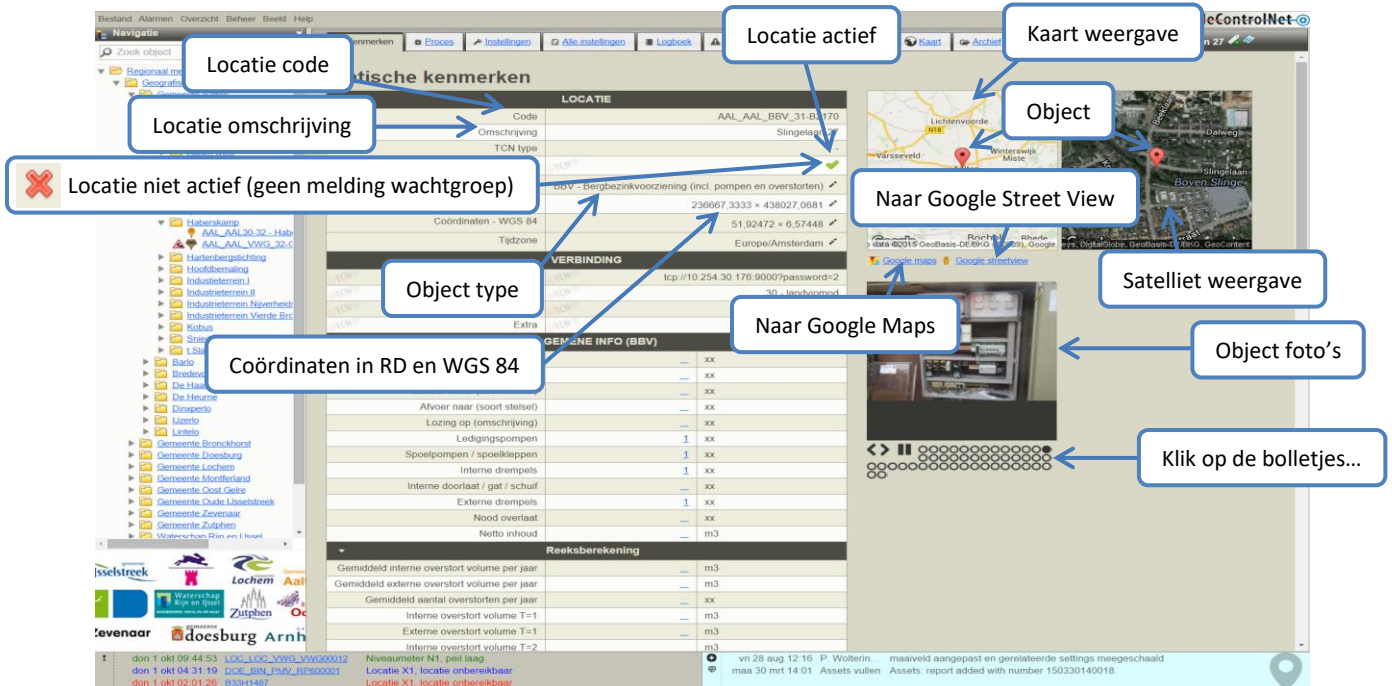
Bestand Alarmen Overzicht Beheer Beeld Help

eControlNet

Navigatie

Zoek object

Regionaal me
Geografisc

Locatie code

Locatie omschrijving

Locatie niet actief (geen melding wachtgroep)

Locatie actief

Kaart weergave

Object

Naar Google Street View

Satelliet weergave

Object type

Naar Google Maps

Object foto's

Coördinaten in RD en WGS 84

Klik op de bolletjes…

kenmerken | Proces | Instellingen | Alle instellingen | Logboek | Kaart | Archief

tische kenmerken

| LOCATIE | |
|---|---|
| Code | AAL_AAL_BBV_31-B2170 |
| Omschrijving | Slingelaan 2 |
| TCN type | |
| | BBV - Bergbezinkvoorziening (incl. pompen en overstorten) |
| | 236667,3333 × 438027,0681 |
| Coördinaten - WGS 84 | 51,92472 × 6,57448 |
| Tijdzone | Europe/Amsterdam |

| VERBINDING | |
|---|---|
| | tcp://10.254.30.176:9000?password=2 |
| | 30 - landvtomod |
| Extra | |

GEMENE INFO (BBV)

| | | |
|---|---|---|
| | _ | xx |
| | _ | xx |
| Afvoer naar (soort stelsel) | _ | xx |
| Lozing op (omschrijving) | _ | xx |
| Ledigingspompen | 1 | xx |
| Spoelpompen / spoelkleppen | 1 | xx |
| Interne drempels | 1 | xx |
| Interne doorlaat / gat / schuif | _ | xx |
| Externe drempels | 1 | xx |
| Nood overlaat | _ | xx |
| Netto inhoud | _ | m3 |

Reeksberekening

| | | |
|---|---|---|
| Gemiddeld interne overstort volume per jaar | _ | m3 |
| Gemiddeld externe overstort volume per jaar | _ | m3 |
| Gemiddeld aantal overstorten per jaar | _ | xx |
| Interne overstort volume T=1 | _ | m3 |
| Externe overstort volume T=1 | _ | m3 |
| Interne overstort volume T=2 | | m3 |

Haberskamp
AAL_AAL30-32 - Hab
AAL_AAL_VWG_32-
Hartenbergstichting
Hoofdbemaling
Industrieterrein I
Industrieterrein II
Industrieterrein Nijverheid
Industrieterrein Vierde Bro
Kobus
Snie
t Sla
Barlo
Bredevo
De Haa
De Heurne
Dinxperlo
IJzerlo
Lintelo
Gemeente Bronckhorst
Gemeente Doesburg
Gemeente Lochem
Gemeente Montferland
Gemeente Oost Gelre
Gemeente Oude IJsselstreek
Gemeente Zevenaar
Gemeente Zutphen
Waterschap Rijn en IJssel

IJsselstreek Lochem Aalt Waterschap Rijn en IJssel Zutphen Zevenaar doesburg Arnh

Lichtenvoorde N18 Varsseveld Winterswijk Miste Dalweg Slingelaan Boven Slinge
data ©2015 GeoBasis-DE/BKG Google DigitalGlobe, GeoBasis-DE/BKG, GeoContent
Google maps Google streetview

don 1 okt 09:44:53 LOC_LOC_VWG_VWG00012 Niveaumeter N1, peil laag
don 1 okt 04:31:19 DOE_BIN_PMV_RP600001 Locatie X1, locatie onbereikbaar
don 1 okt 02:01:26 B33H1487 Locatie X1, locatie onbereikbaar

vri 28 aug 12:16 P. Wolterin... maaiveld aangepast en gerelateerde settings meegeschaald
maa 30 mrt 14:01 Assets vullen Assets: report added with number 150330140018.